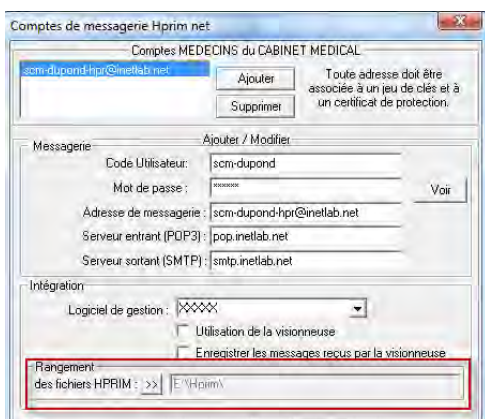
Comptes de messagerie Hprim net

Comptes MEDECINS du CABINET MEDICAL

scm-dupond-hpr@inetlab.net

Ajouter

Supprimer

Toute adresse doit être associée à un jeu de clés et à un certificat de protection.

Ajouter / Modifier

Messagerie

Code Utilisateur: scm-dupond

Mot de passe : ******

Voir

Adresse de messagerie : scm-dupond-hpr@inetlab.net

Serveur entrant (POP3) : pop.inetlab.net

Serveur sortant (SMTP) : smtp.inetlab.net

Intégration

Logiciel de gestion : XXXXX

Utilisation de la visionneuse

Enregistrer les messages reçus par la visionneuse

Rangement des fichiers HPRIM : >> E:\Hprim\